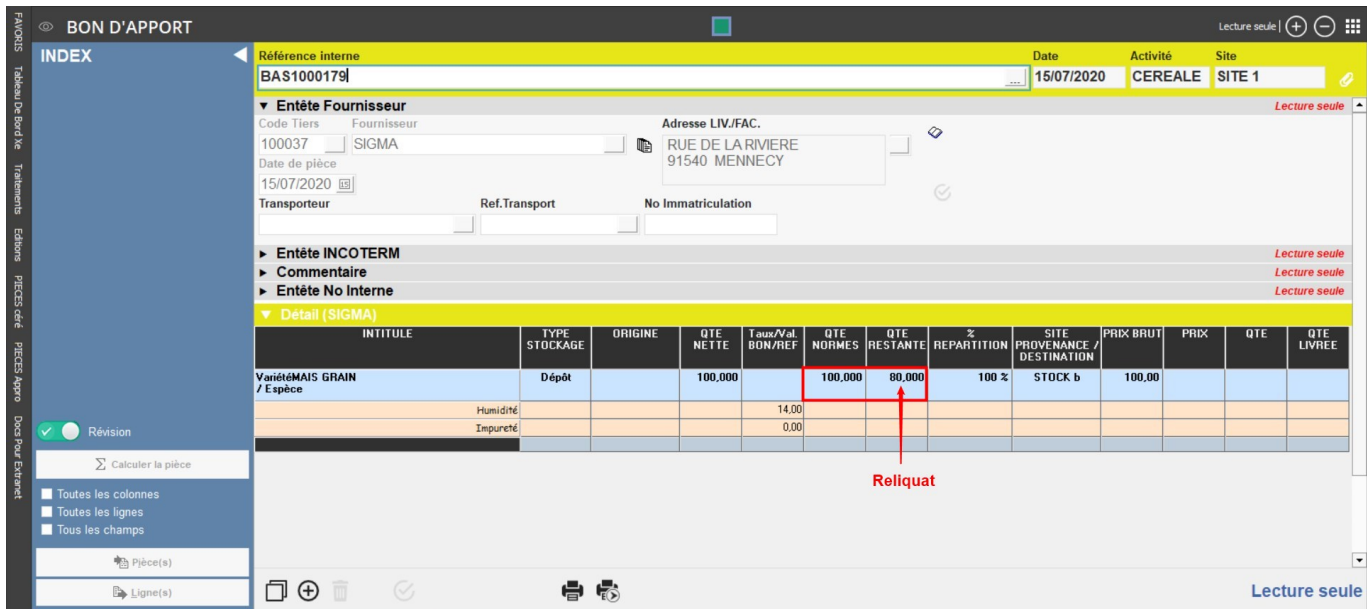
FAVORIS Tableau De Bord Xe Traitements Editions PIECES céré PIECES Appro Docs Pour Extranet

BON D'APPORT

Lecture seule

INDEX

Référence interne
BAS1000179

Date
15/07/2020

Activité
CEREALE

Site
SITE 1

▼ Entête Fournisseur

Lecture seule

Code Tiers
100037

Fournisseur
SIGMA

Adresse LIV./FAC.
RUE DE LA RIVIERE
91540 MENNECY

Date de pièce
15/07/2020

Transporteur

Ref.Transport

No Immatriculation

► Entête INCOTERM

Lecture seule

► Commentaire

Lecture seule

► Entête No Interne

Lecture seule

▼ Détail (SIGMA)

| INTITULE | TYPE STOCKAGE | ORIGINE | QTE NETTE | Taux/Val. BON/REF | QTE NORMES | QTE RESTANTE | % REPARTITION | SITE PROVENANCE / DESTINATION | PRIX BRUT | PRIX | QTE | QTE LIVREE |
|---|---|---|---|---|---|---|---|---|---|---|---|---|
| VariétéMAIS GRAIN / Espèce | Dépôt | | 100,000 | | 100,000 | 80,000 | 100 % | STOCK b | 100,00 | | | |
| Humidité | | | | 14,00 | | | | | | | | |
| Impureté | | | | 0,00 | | | | | | | | |

Reliquat

Révision

Calculer la pièce

Toutes les colonnes
Toutes les lignes
Tous les champs

Pièce(s)

Ligne(s)

Lecture seule